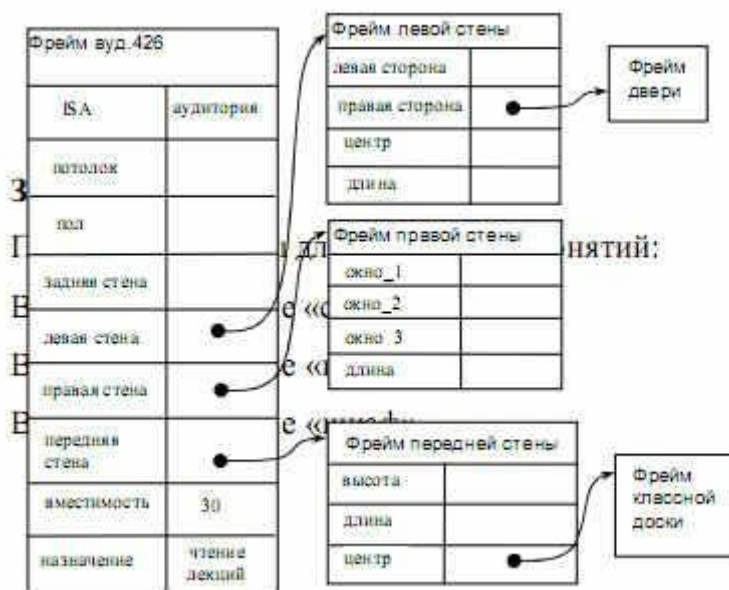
Фрейм ауд.426

| ISA | аудитория |
|---|---|
| потолок | |
| пол | |
| задняя стена | |
| левая стена | |
| правая стена | |
| передняя стена | |
| вместимость | 30 |
| назначение | чтение лекций |

Фрейм левой стены

| левая сторона | |
|---|---|
| правая сторона | |
| центр | |
| длина | |

Фрейм двери

Фрейм правой стены

| окно_1 | |
|---|---|
| окно_2 | |
| окно_3 | |
| длина | |

Фрейм передней стены

| высота | |
|---|---|
| длина | |
| центр | |

Фрейм классной доски

З
П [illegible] д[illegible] онятий:
В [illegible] е «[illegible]
В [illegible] е «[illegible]
В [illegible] е «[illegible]